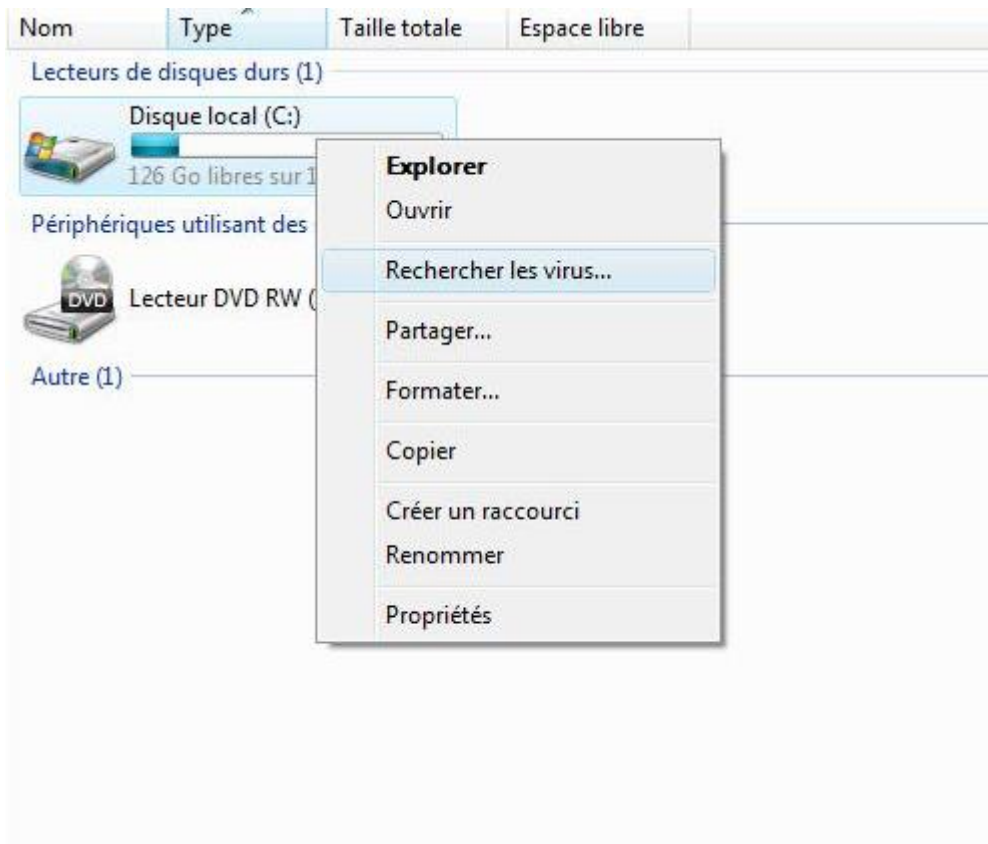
Nom Type Taille totale Espace libre

Lecteurs de disques durs (1)

Disque local (C:)

126 Go libres sur 1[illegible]

Périphériques utilisant des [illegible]

DVD

Lecteur DVD RW ([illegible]

Autre (1)

Explorer

Ouvrir

Rechercher les virus...

Partager...

Formater...

Copier

Créer un raccourci

Renommer

Propriétés